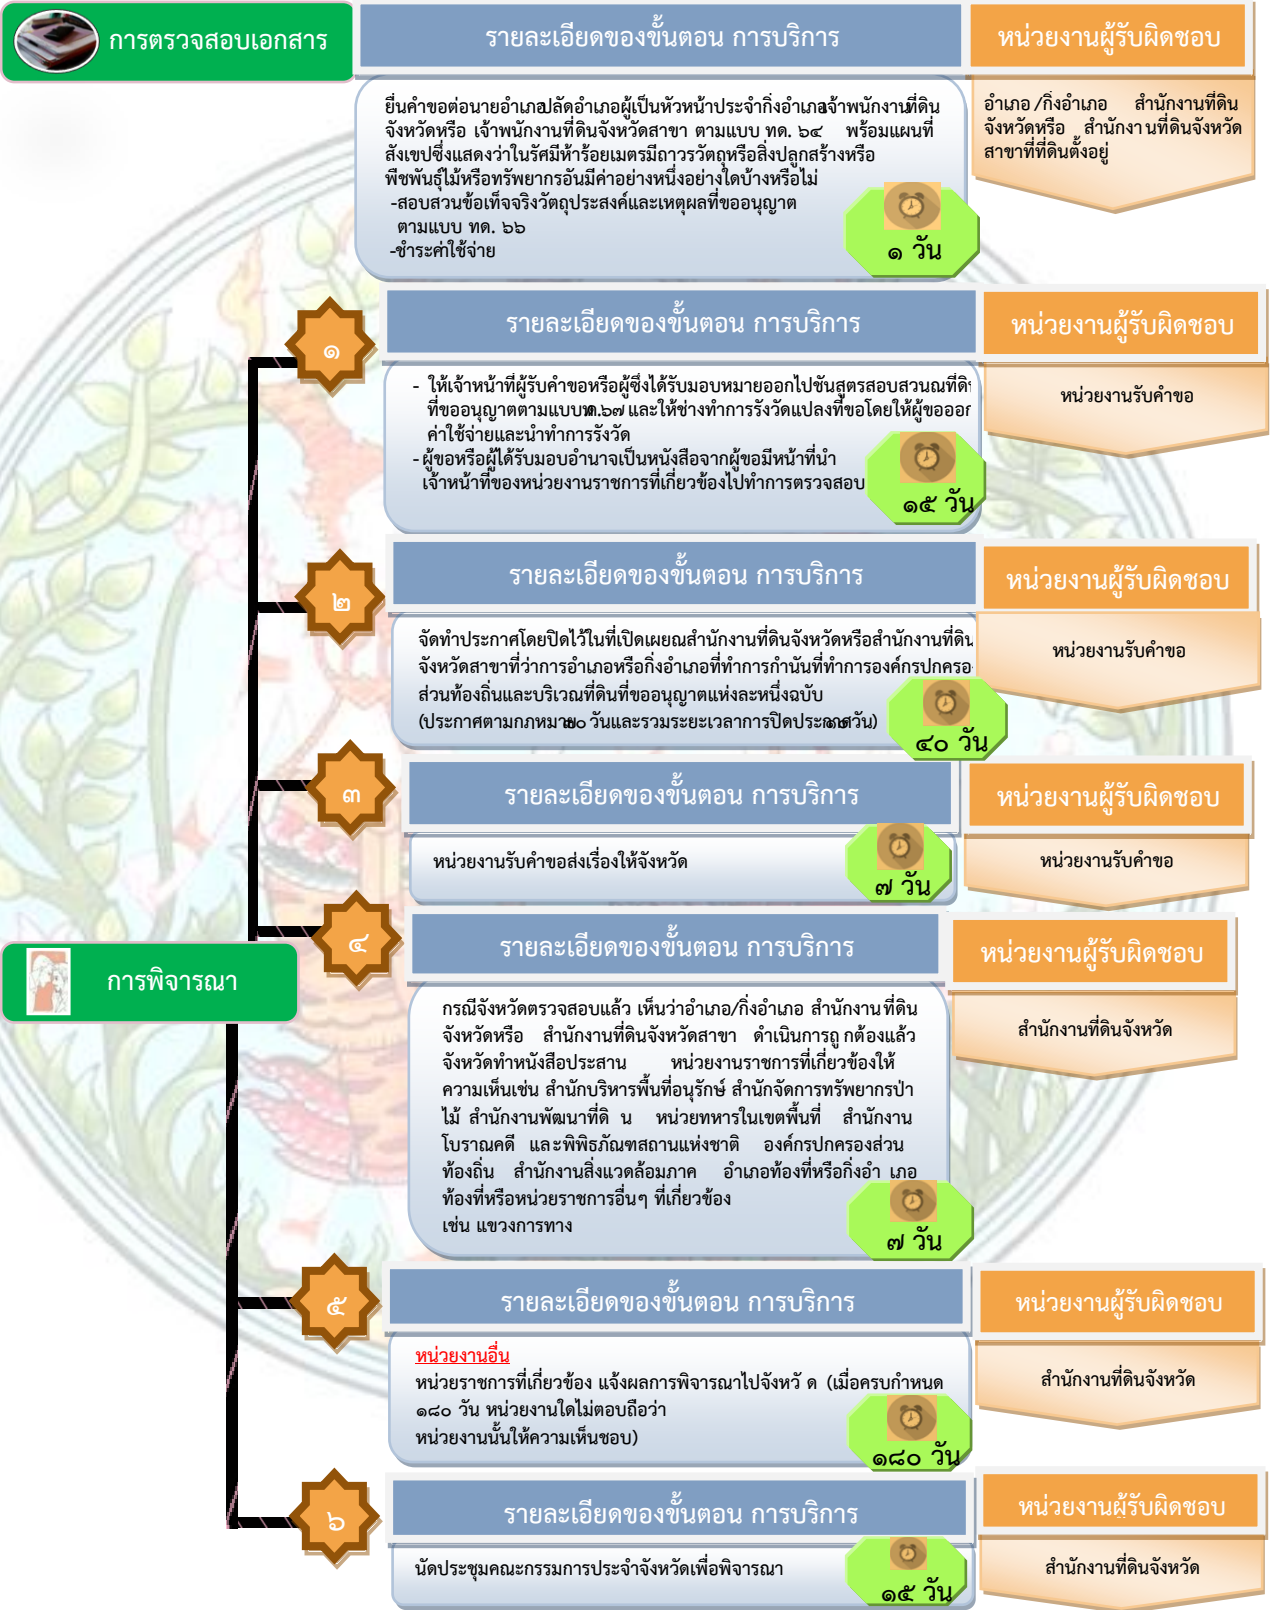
การตรวจสอบเอกสาร

รายละเอียดของขั้นตอน การบริการ

หน่วยงานผู้รับผิดชอบ

ยื่นคำขอต่อนายอำเภอปลัดอำเภอผู้เป็นหัวหน้าประจำกิ่งอำเภอเจ้าพนักงานที่ดินจังหวัดหรือ เจ้าพนักงานที่ดินจังหวัดสาขา ตามแบบ ทด. ๖๔ พร้อมแผนที่สังเขปซึ่งแสดงว่าในรัศมีห้าร้อยเมตรมีถาวรวัตถุหรือสิ่งปลูกสร้างหรือพืชพันธุ์ไม้หรือทรัพยากรอันมีค่าอย่างหนึ่งอย่างใดบ้างหรือไม่
-สอบสวนข้อเท็จจริงวัตถุประสงค์และเหตุผลที่ขออนุญาต ตามแบบ ทด. ๖๖
-ชำระค่าใช้จ่าย

๑ วัน

อำเภอ /กิ่งอำเภอ สำนักงานที่ดินจังหวัดหรือ สำนักงานที่ดินจังหวัดสาขาที่ที่ดินตั้งอยู่

๑

รายละเอียดของขั้นตอน การบริการ

หน่วยงานผู้รับผิดชอบ

- ให้เจ้าหน้าที่ผู้รับคำขอหรือผู้ซึ่งได้รับมอบหมายออกไปชันสูตรสอบสวนณที่ดิ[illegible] ที่ขออนุญาตตามแบบท.๖๗ และให้ช่างทำการรังวัดแปลงที่ขอโดยให้ผู้ขอออ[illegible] ค่าใช้จ่ายและนำทำการรังวัด
-ผู้ขอหรือผู้ได้รับมอบอำนาจเป็นหนังสือจากผู้ขอมีหน้าที่นำเจ้าหน้าที่ของหน่วยงานราชการที่เกี่ยวข้องไปทำการตรวจสอบ

๑๕ วัน

หน่วยงานรับคำขอ

๒

รายละเอียดของขั้นตอน การบริการ

หน่วยงานผู้รับผิดชอบ

จัดทำประกาศโดยปิดไว้ในที่เปิดเผยณสำนักงานที่ดินจังหวัดหรือสำนักงานที่ดินจังหวัดสาขาที่ว่าการอำเภอหรือกิ่งอำเภอที่ทำการกำนันที่ทำการองค์กรปกครอ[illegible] ส่วนท้องถิ่นและบริเวณที่ดินที่ขออนุญาตแห่งละหนึ่งฉบับ (ประกาศตามกฎหมาย๓๐ วันและรวมระยะเวลาการปิดประกาศ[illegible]วัน)

๔๐ วัน

หน่วยงานรับคำขอ

๓

รายละเอียดของขั้นตอน การบริการ

หน่วยงานผู้รับผิดชอบ

หน่วยงานรับคำขอส่งเรื่องให้จังหวัด

๗ วัน

หน่วยงานรับคำขอ

๔

รายละเอียดของขั้นตอน การบริการ

หน่วยงานผู้รับผิดชอบ

การพิจารณา

กรณีจังหวัดตรวจสอบแล้ว เห็นว่าอำเภอ/กิ่งอำเภอ สำนักงานที่ดินจังหวัดหรือ สำนักงานที่ดินจังหวัดสาขา ดำเนินการถูกต้องแล้ว จังหวัดทำหนังสือประสาน หน่วยงานราชการที่เกี่ยวข้องให้ความเห็นเช่น สำนักบริหารพื้นที่อนุรักษ์ สำนักจัดการทรัพยากรป่าไม้ สำนักงานพัฒนาที่ดิ น หน่วยทหารในเขตพื้นที่ สำนักงานโบราณคดี และพิพิธภัณฑสถานแห่งชาติ องค์กรปกครองส่วนท้องถิ่น สำนักงานสิ่งแวดล้อมภาค อำเภอท้องที่หรือกิ่งอำ เภอท้องที่หรือหน่วยราชการอื่นๆ ที่เกี่ยวข้อง เช่น แขวงการทาง

๗ วัน

สำนักงานที่ดินจังหวัด

๕

รายละเอียดของขั้นตอน การบริการ

หน่วยงานผู้รับผิดชอบ

หน่วยงานอื่น
หน่วยราชการที่เกี่ยวข้อง แจ้งผลการพิจารณาไปจังหวั ด (เมื่อครบกำหนด ๑๘๐ วัน หน่วยงานใดไม่ตอบถือว่าหน่วยงานนั้นให้ความเห็นชอบ)

๑๘๐ วัน

สำนักงานที่ดินจังหวัด

๖

รายละเอียดของขั้นตอน การบริการ

หน่วยงานผู้รับผิดชอบ

นัดประชุมคณะกรรมการประจำจังหวัดเพื่อพิจารณา

๑๕ วัน

สำนักงานที่ดินจังหวัด